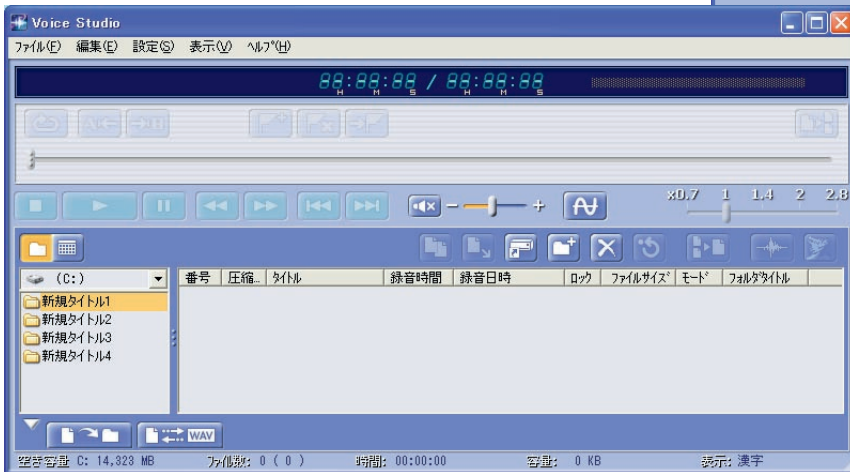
Voice Studio

ファイル(F) 編集(E) 設定(S) 表示(V) ヘルプ(H)

88:88:88 / 88:88:88
H M S H M S

x0.7 1 1.4 2 2.8

(C:)

新規タイトル1
新規タイトル2
新規タイトル3
新規タイトル4

| 番号 | 圧縮... | タイトル | 録音時間 | 録音日時 | ロック | ファイルサイズ | モード | フォルダタイトル |
|---|---|---|---|---|---|---|---|---|

WAV

空き容量 C: 14,323 MB ファイル数: 0 ( 0 ) 時間: 00:00:00 容量: 0 KB 表示: 漢字